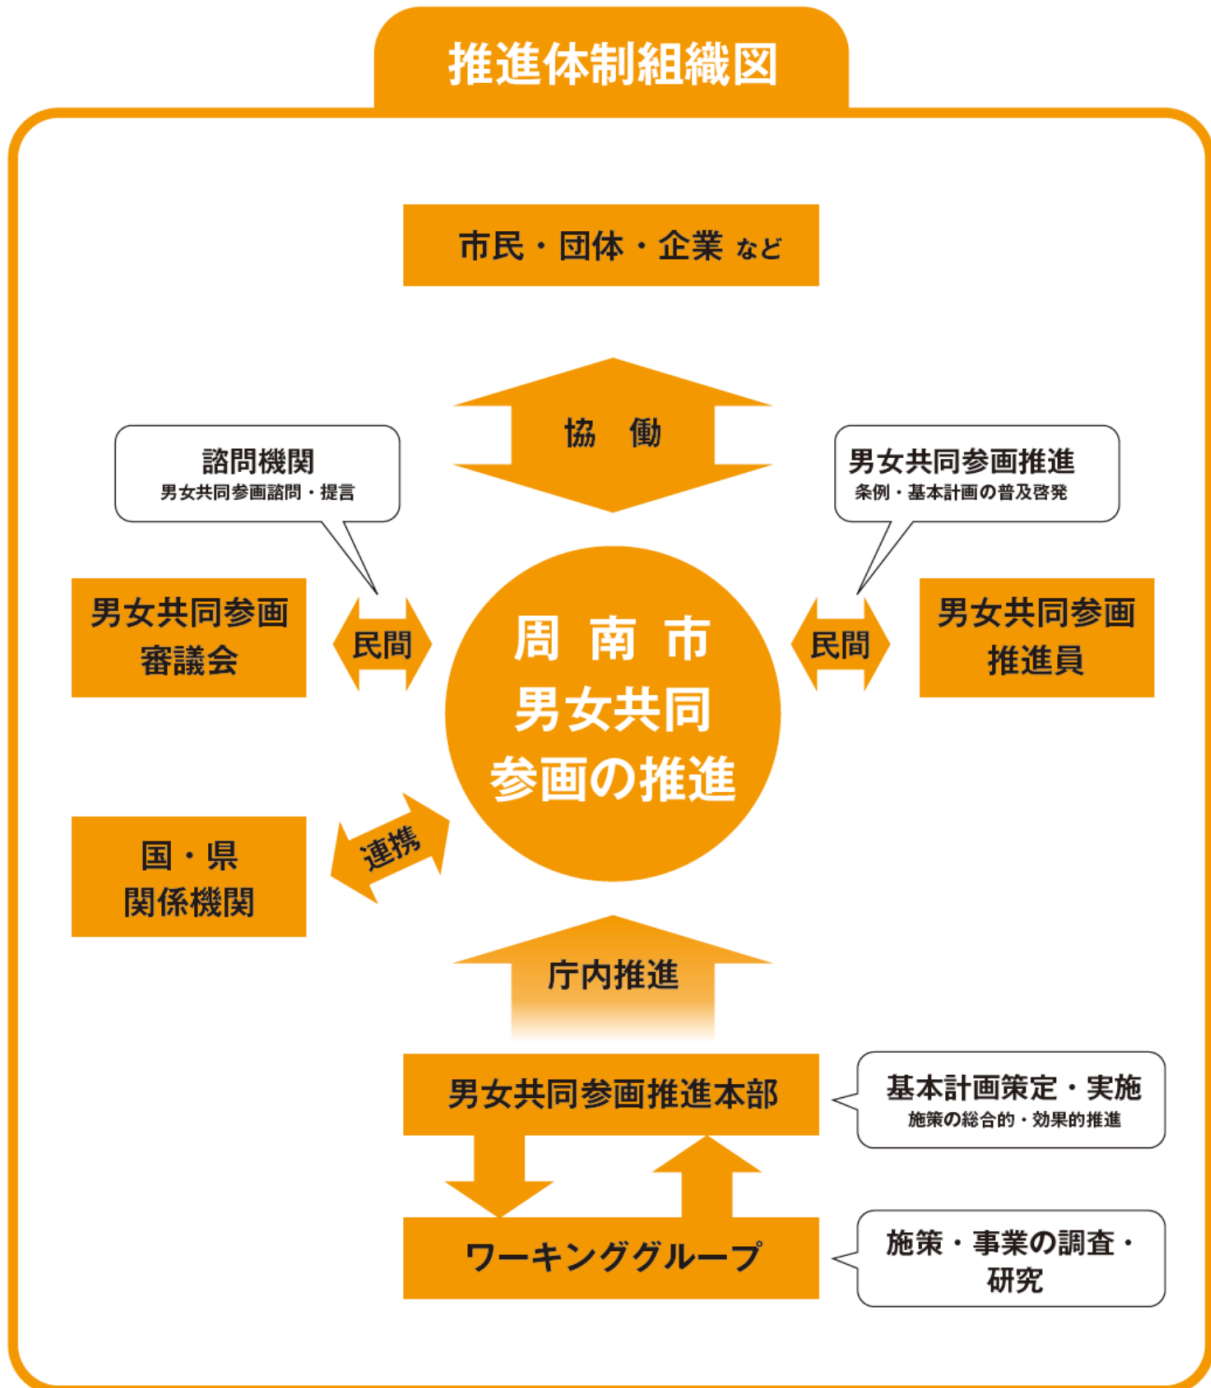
推進体制組織図

市民・団体・企業 など

協　働

諮問機関
男女共同参画諮問・提言

男女共同参画推進
条例・基本計画の普及啓発

男女共同参画審議会

民間

周南市
男女共同参画の推進

民間

男女共同参画推進員

国・県
関係機関

連携

庁内推進

男女共同参画推進本部

基本計画策定・実施
施策の総合的・効果的推進

ワーキンググループ

施策・事業の調査・研究